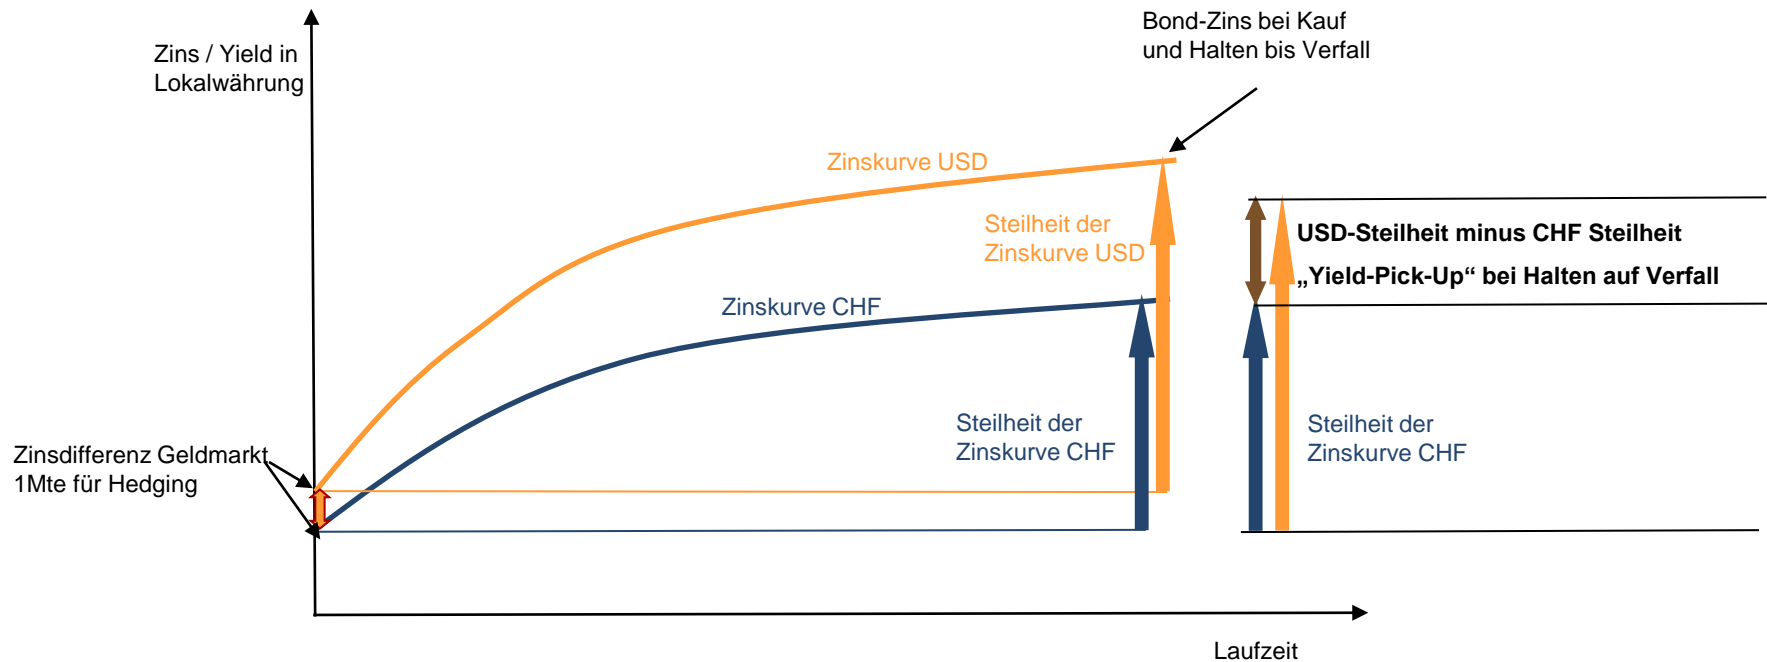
Zins / Yield in Lokalwährung

Bond-Zins bei Kauf und Halten bis Verfall

Zinskurve USD

Steilheit der Zinskurve USD

USD-Steilheit minus CHF Steilheit

„Yield-Pick-Up“ bei Halten auf Verfall

Zinskurve CHF

Steilheit der Zinskurve CHF

Steilheit der Zinskurve CHF

Zinsdifferenz Geldmarkt 1Mte für Hedging

Laufzeit